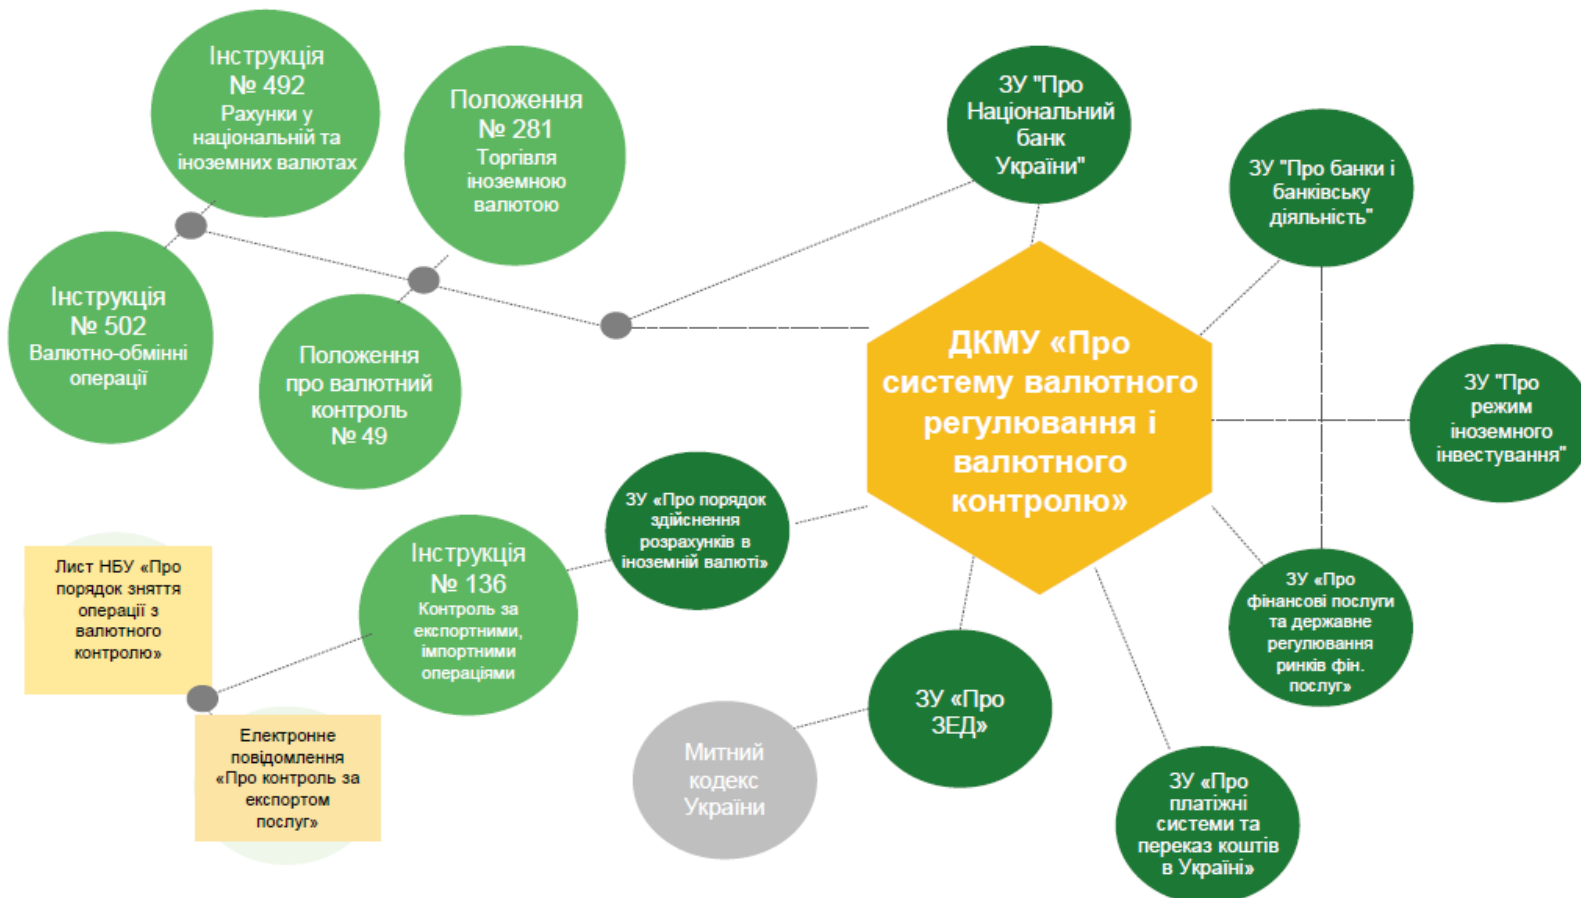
Інструкція № 492
Рахунки у національній та іноземних валютах

Положення № 281
Торгівля іноземною валютою

ЗУ "Про Національний банк України"

ЗУ "Про банки і банківську діяльність"

Інструкція № 502
Валютно-обмінні операції

Положення про валютний контроль № 49

ДКМУ «Про систему валютного регулювання і валютного контролю»

ЗУ "Про режим іноземного інвестування"

ЗУ «Про порядок здійснення розрахунків в іноземній валюті»

Лист НБУ «Про порядок зняття операції з валютного контролю»

Інструкція № 136
Контроль за експортними, імпортними операціями

ЗУ «Про фінансові послуги та державне регулювання ринків фін. послуг»

ЗУ «Про ЗЕД»

Електронне повідомлення «Про контроль за експортом послуг»

Митний кодекс України

ЗУ «Про платіжні системи та переказ коштів в Україні»